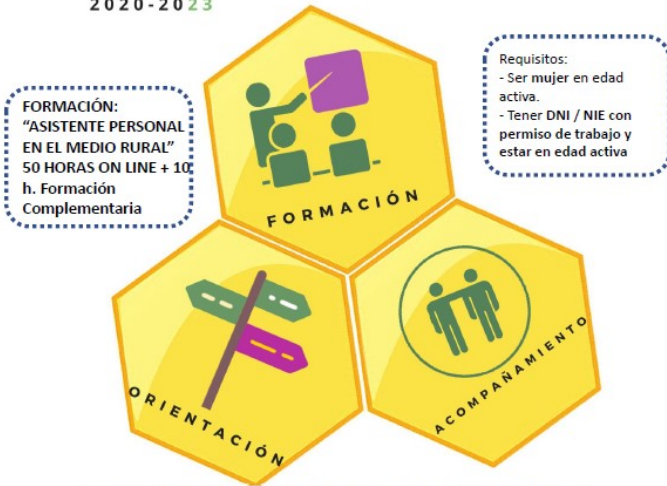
2020-2023

FORMACIÓN:
“ASISTENTE PERSONAL EN EL MEDIO RURAL”
50 HORAS ON LINE + 10 h. Formación Complementaria

Requisitos:
- Ser mujer en edad activa.
- Tener DNI / NIE con permiso de trabajo y estar en edad activa

FORMACIÓN

ORIENTACIÓN

ACOMPAÑAMIENTO